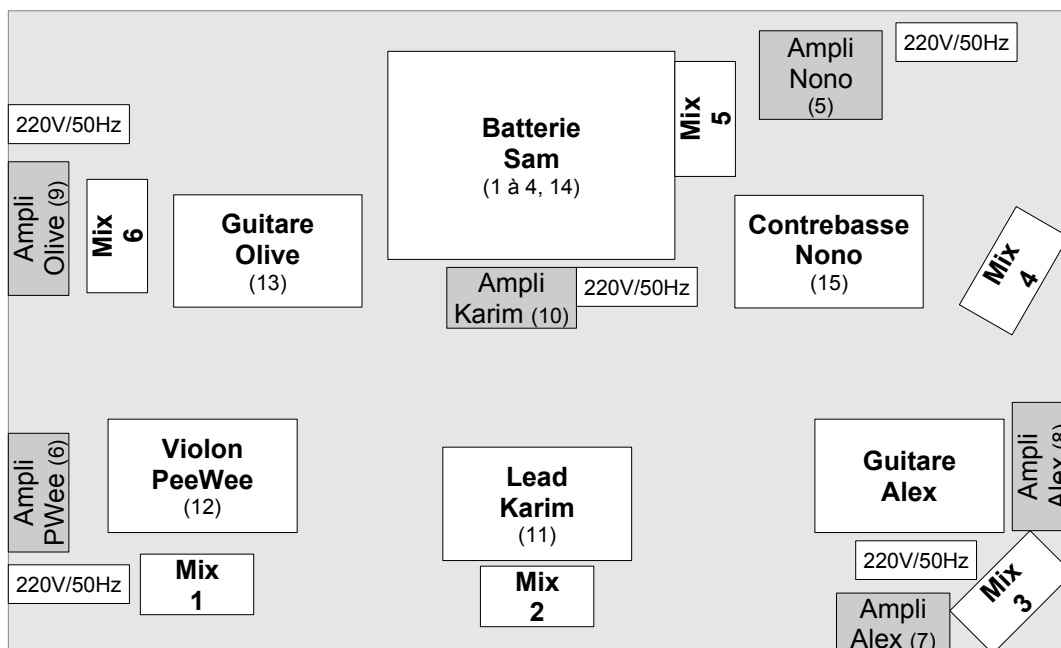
Ampli Nono (5)

220V/50Hz

Batterie Sam (1 à 4, 14)

Mix 5

220V/50Hz

Ampli Olive (9)

Mix 6

Guitare Olive (13)

Ampli Karim (10)

220V/50Hz

Contrebasse Nono (15)

Mix 4

Ampli PWee (6)

Violon PeeWee (12)

Lead Karim (11)

Guitare Alex

Ampli Alex (8)

220V/50Hz

Mix 1

Mix 2

220V/50Hz

Mix 3

Ampli Alex (7)